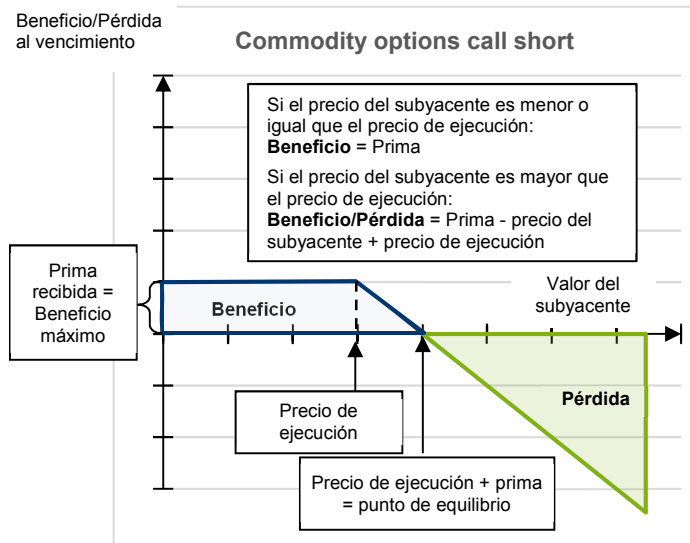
Beneficio/Pérdida al vencimiento

Commodity options call short

Si el precio del subyacente es menor o igual que el precio de ejecución:
**Beneficio** = Prima
Si el precio del subyacente es mayor que el precio de ejecución:
**Beneficio/Pérdida** = Prima - precio del subyacente + precio de ejecución

Prima recibida = Beneficio máximo

Beneficio

Valor del subyacente

Pérdida

Precio de ejecución

Precio de ejecución + prima = punto de equilibrio